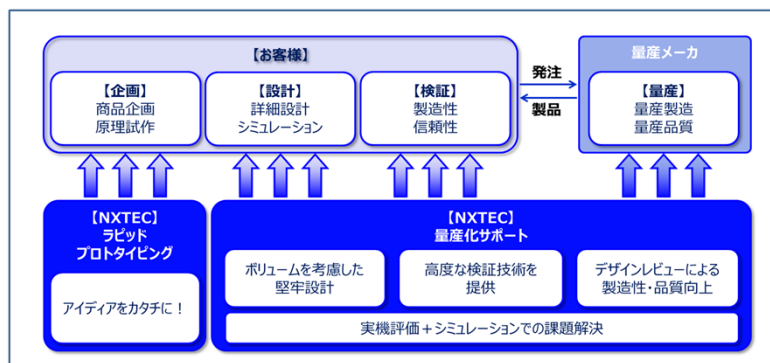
【お客様】

【企画】
商品企画
原理試作

【設計】
詳細設計
シミュレーション

【検証】
製造性
信頼性

発注

製品

量産メーカ

【量産】
量産製造
量産品質

【NXTEC】
ラピッド
プロトタイピング

アイディアをカタチに！

【NXTEC】
量産化サポート

ボリュームを考慮した
堅牢設計

高度な検証技術を
提供

デザインレビューによる
製造性・品質向上

実機評価＋シミュレーションでの課題解決